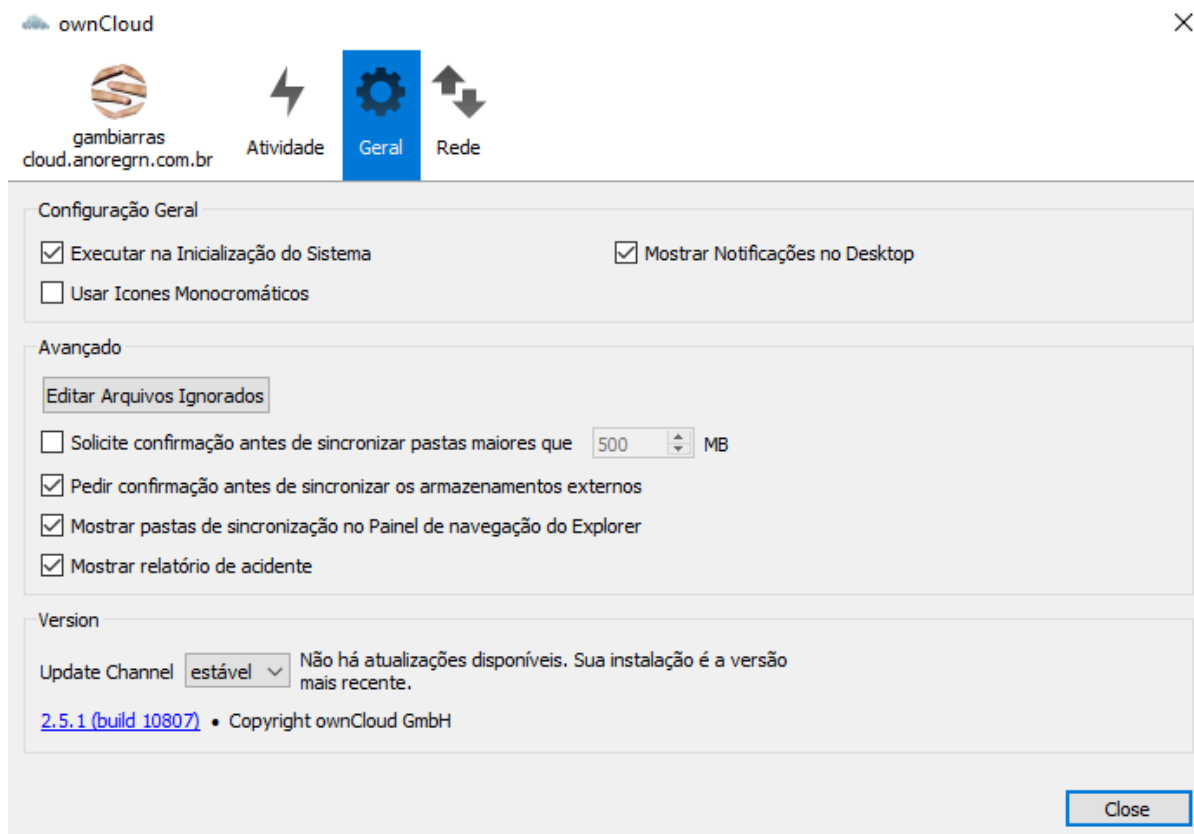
ownCloud

gambiarras
cloud.anoregrn.com.br

Atividade

Geral

Rede

Configuração Geral

Executar na Inicialização do Sistema

Mostrar Notificações no Desktop

Usar Icones Monocromáticos

Avançado

Editar Arquivos Ignorados

Solicite confirmação antes de sincronizar pastas maiores que 500 MB

Pedir confirmação antes de sincronizar os armazenamentos externos

Mostrar pastas de sincronização no Painel de navegação do Explorer

Mostrar relatório de acidente

Version

Update Channel estável Não há atualizações disponíveis. Sua instalação é a versão mais recente.

2.5.1 (build 10807) • Copyright ownCloud GmbH

Close